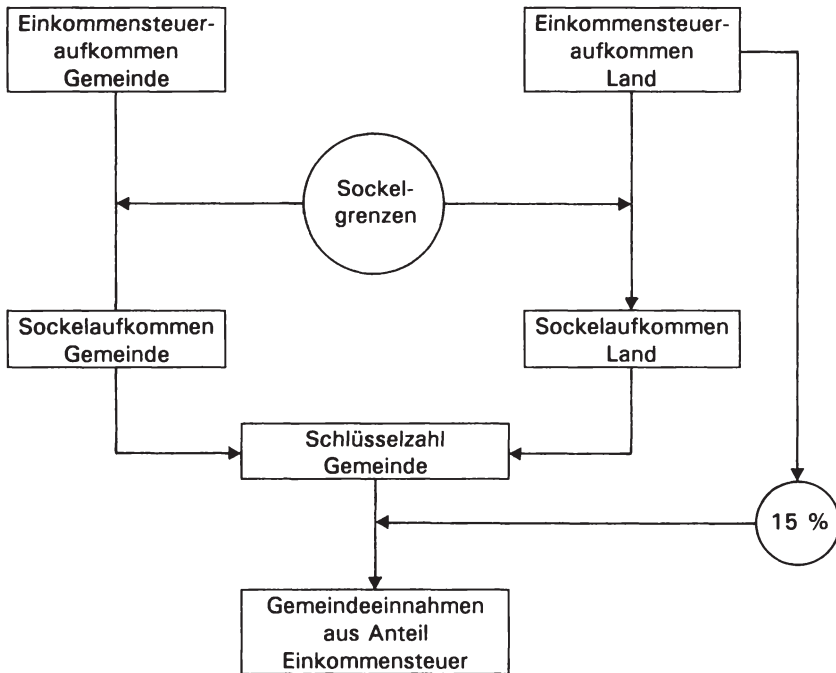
Einkommensteueraufkommen Gemeinde

Einkommensteueraufkommen Land

Sockelgrenzen

Sockelaufkommen Gemeinde

Sockelaufkommen Land

Schlüsselzahl Gemeinde

15 %

Gemeindeeinnahmen aus Anteil Einkommensteuer